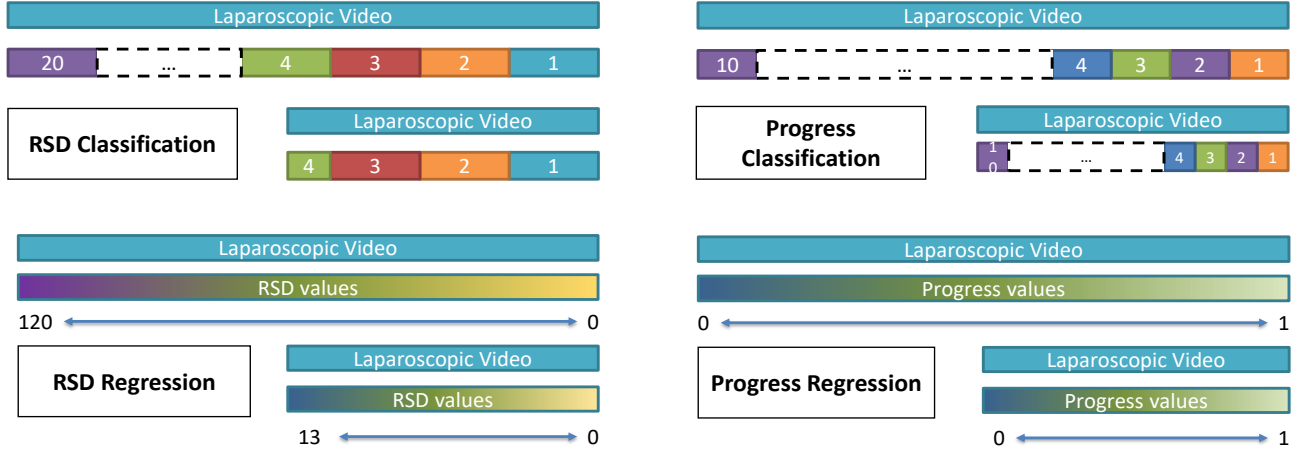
Laparoscopic Video

20 ... 4 3 2 1

RSD Classification

Laparoscopic Video

4 3 2 1

Laparoscopic Video

10 ... 4 3 2 1

Progress Classification

Laparoscopic Video

10 ... 4 3 2 1

Laparoscopic Video

RSD values

120 0

RSD Regression

Laparoscopic Video

RSD values

13 0

Laparoscopic Video

Progress values

0 1

Progress Regression

Laparoscopic Video

Progress values

0 1